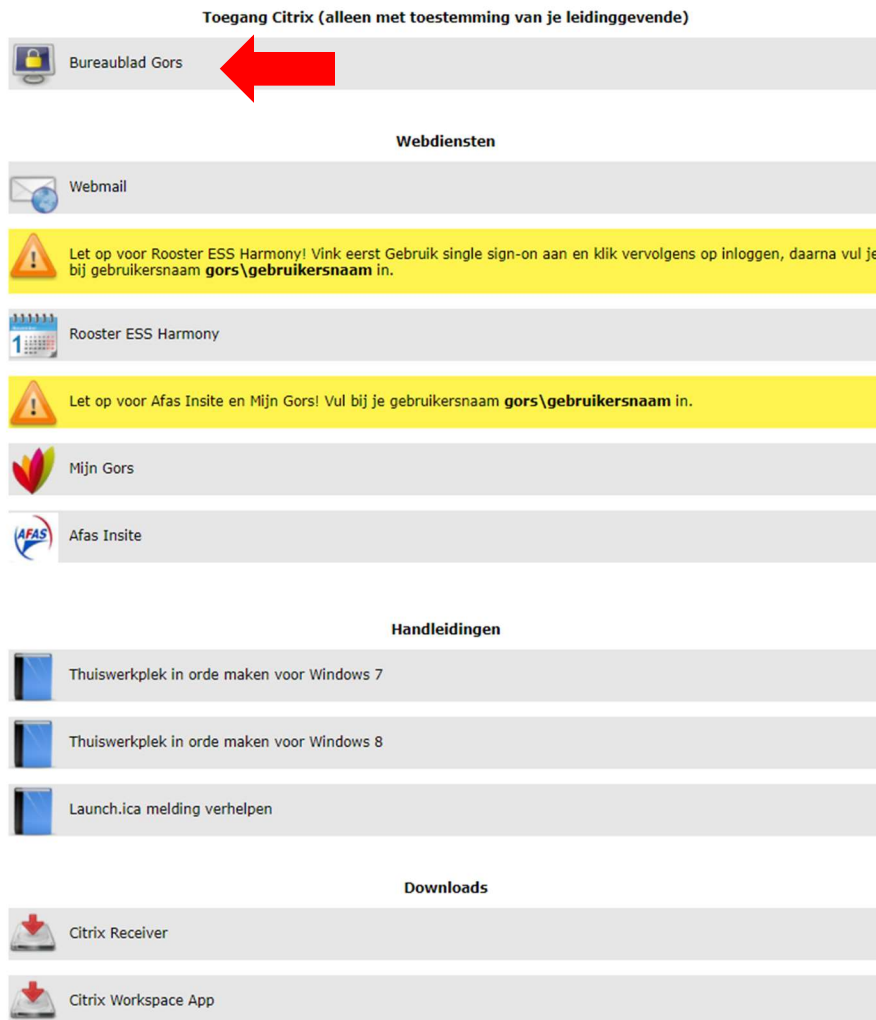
Toegang Citrix (alleen met toestemming van je leidinggevende)

Bureaublad Gors

Webdiensten

Webmail

Let op voor Rooster ESS Harmony! Vink eerst Gebruik single sign-on aan en klik vervolgens op inloggen, daarna vul je bij gebruikersnaam **gors\gebruikersnaam** in.

Rooster ESS Harmony

Let op voor Afas Insite en Mijn Gors! Vul bij je gebruikersnaam **gors\gebruikersnaam** in.

Mijn Gors

AFAS

Afas Insite

Handleidingen

Thuiswerkplek in orde maken voor Windows 7

Thuiswerkplek in orde maken voor Windows 8

Launch.ica melding verhelpen

Downloads

Citrix Receiver

Citrix Workspace App